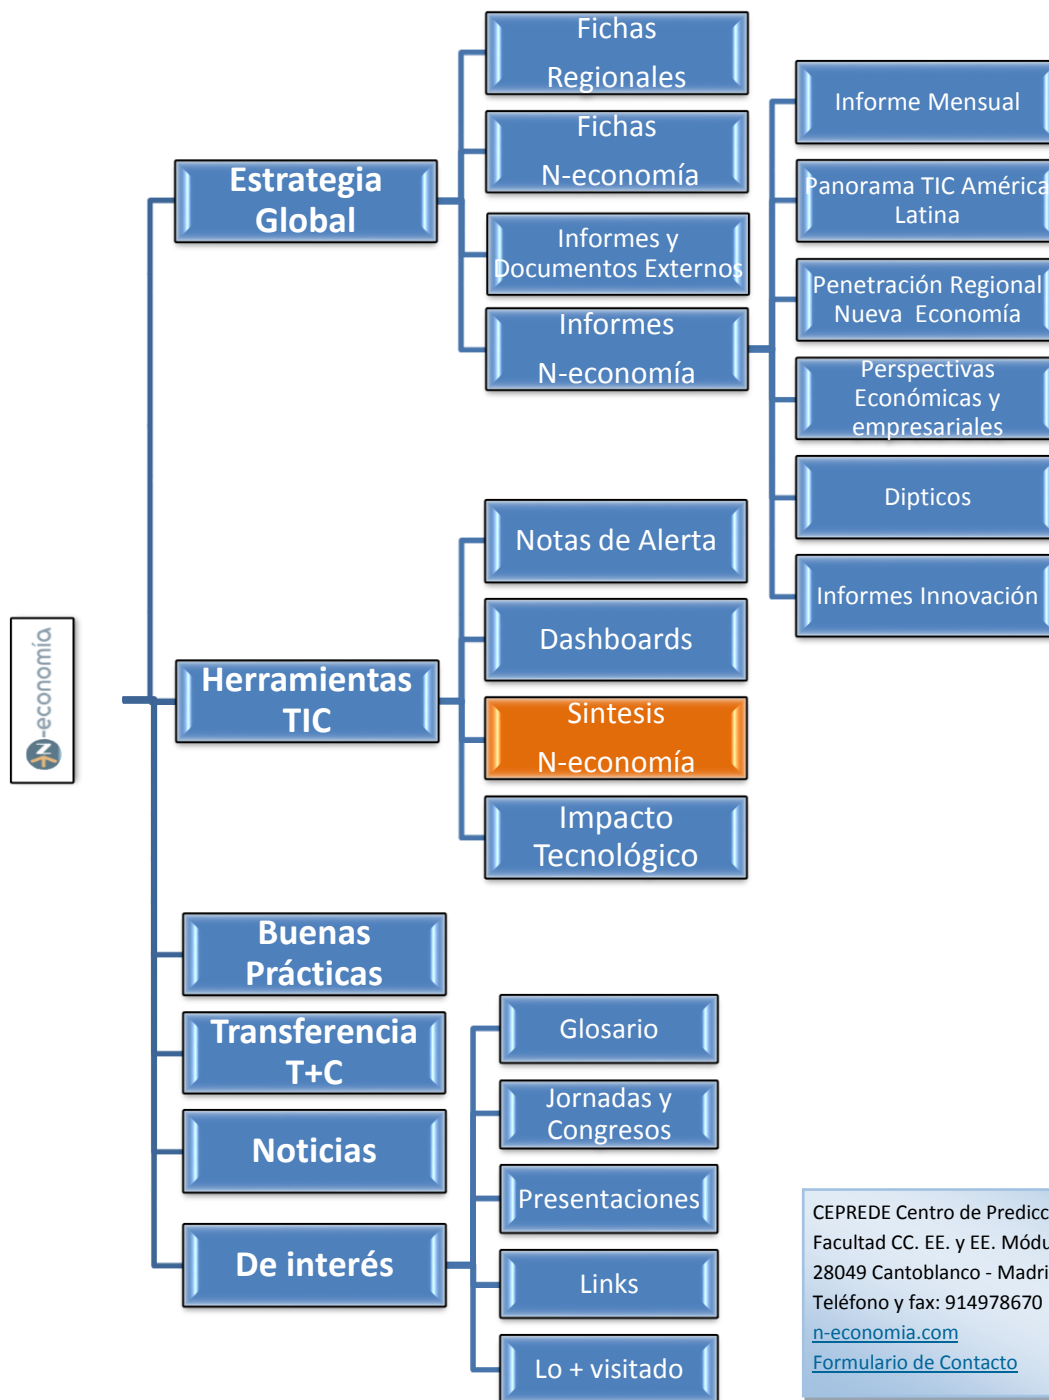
N-economía

Estrategia Global

Fichas Regionales

Fichas N-economía

Informes y Documentos Externos

Informes N-economía

Informe Mensual

Panorama TIC América Latina

Penetración Regional Nueva Economía

Perspectivas Económicas y empresariales

Dipticos

Informes Innovación

Herramientas TIC

Notas de Alerta

Dashboards

Sintesis N-economía

Impacto Tecnológico

Buenas Prácticas

Transferencia T+C

Noticias

De interés

Glosario

Jornadas y Congresos

Presentaciones

Links

Lo + visitado

CEPREDE Centro de Predicc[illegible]
Facultad CC. EE. y EE. Módu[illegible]
28049 Cantoblanco - Madri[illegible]
Teléfono y fax: 914978670
n-economia.com
Formulario de Contacto